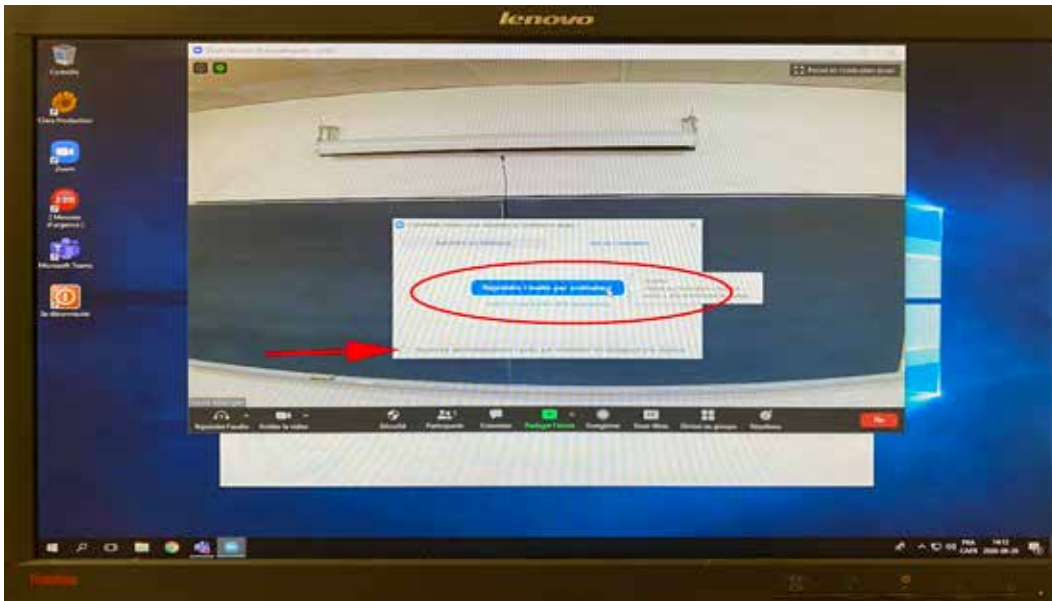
lenovo

Corbeille

Zoom

Microsoft Teams

Se déconnecter

Rejoindre l'audio par ordinateur

Rejoindre l'audio

Arrêter la vidéo

Sécurité

Participants

Converser

Partager l'écran

Enregistrer

Réactions

Fin

FRA
CAFR